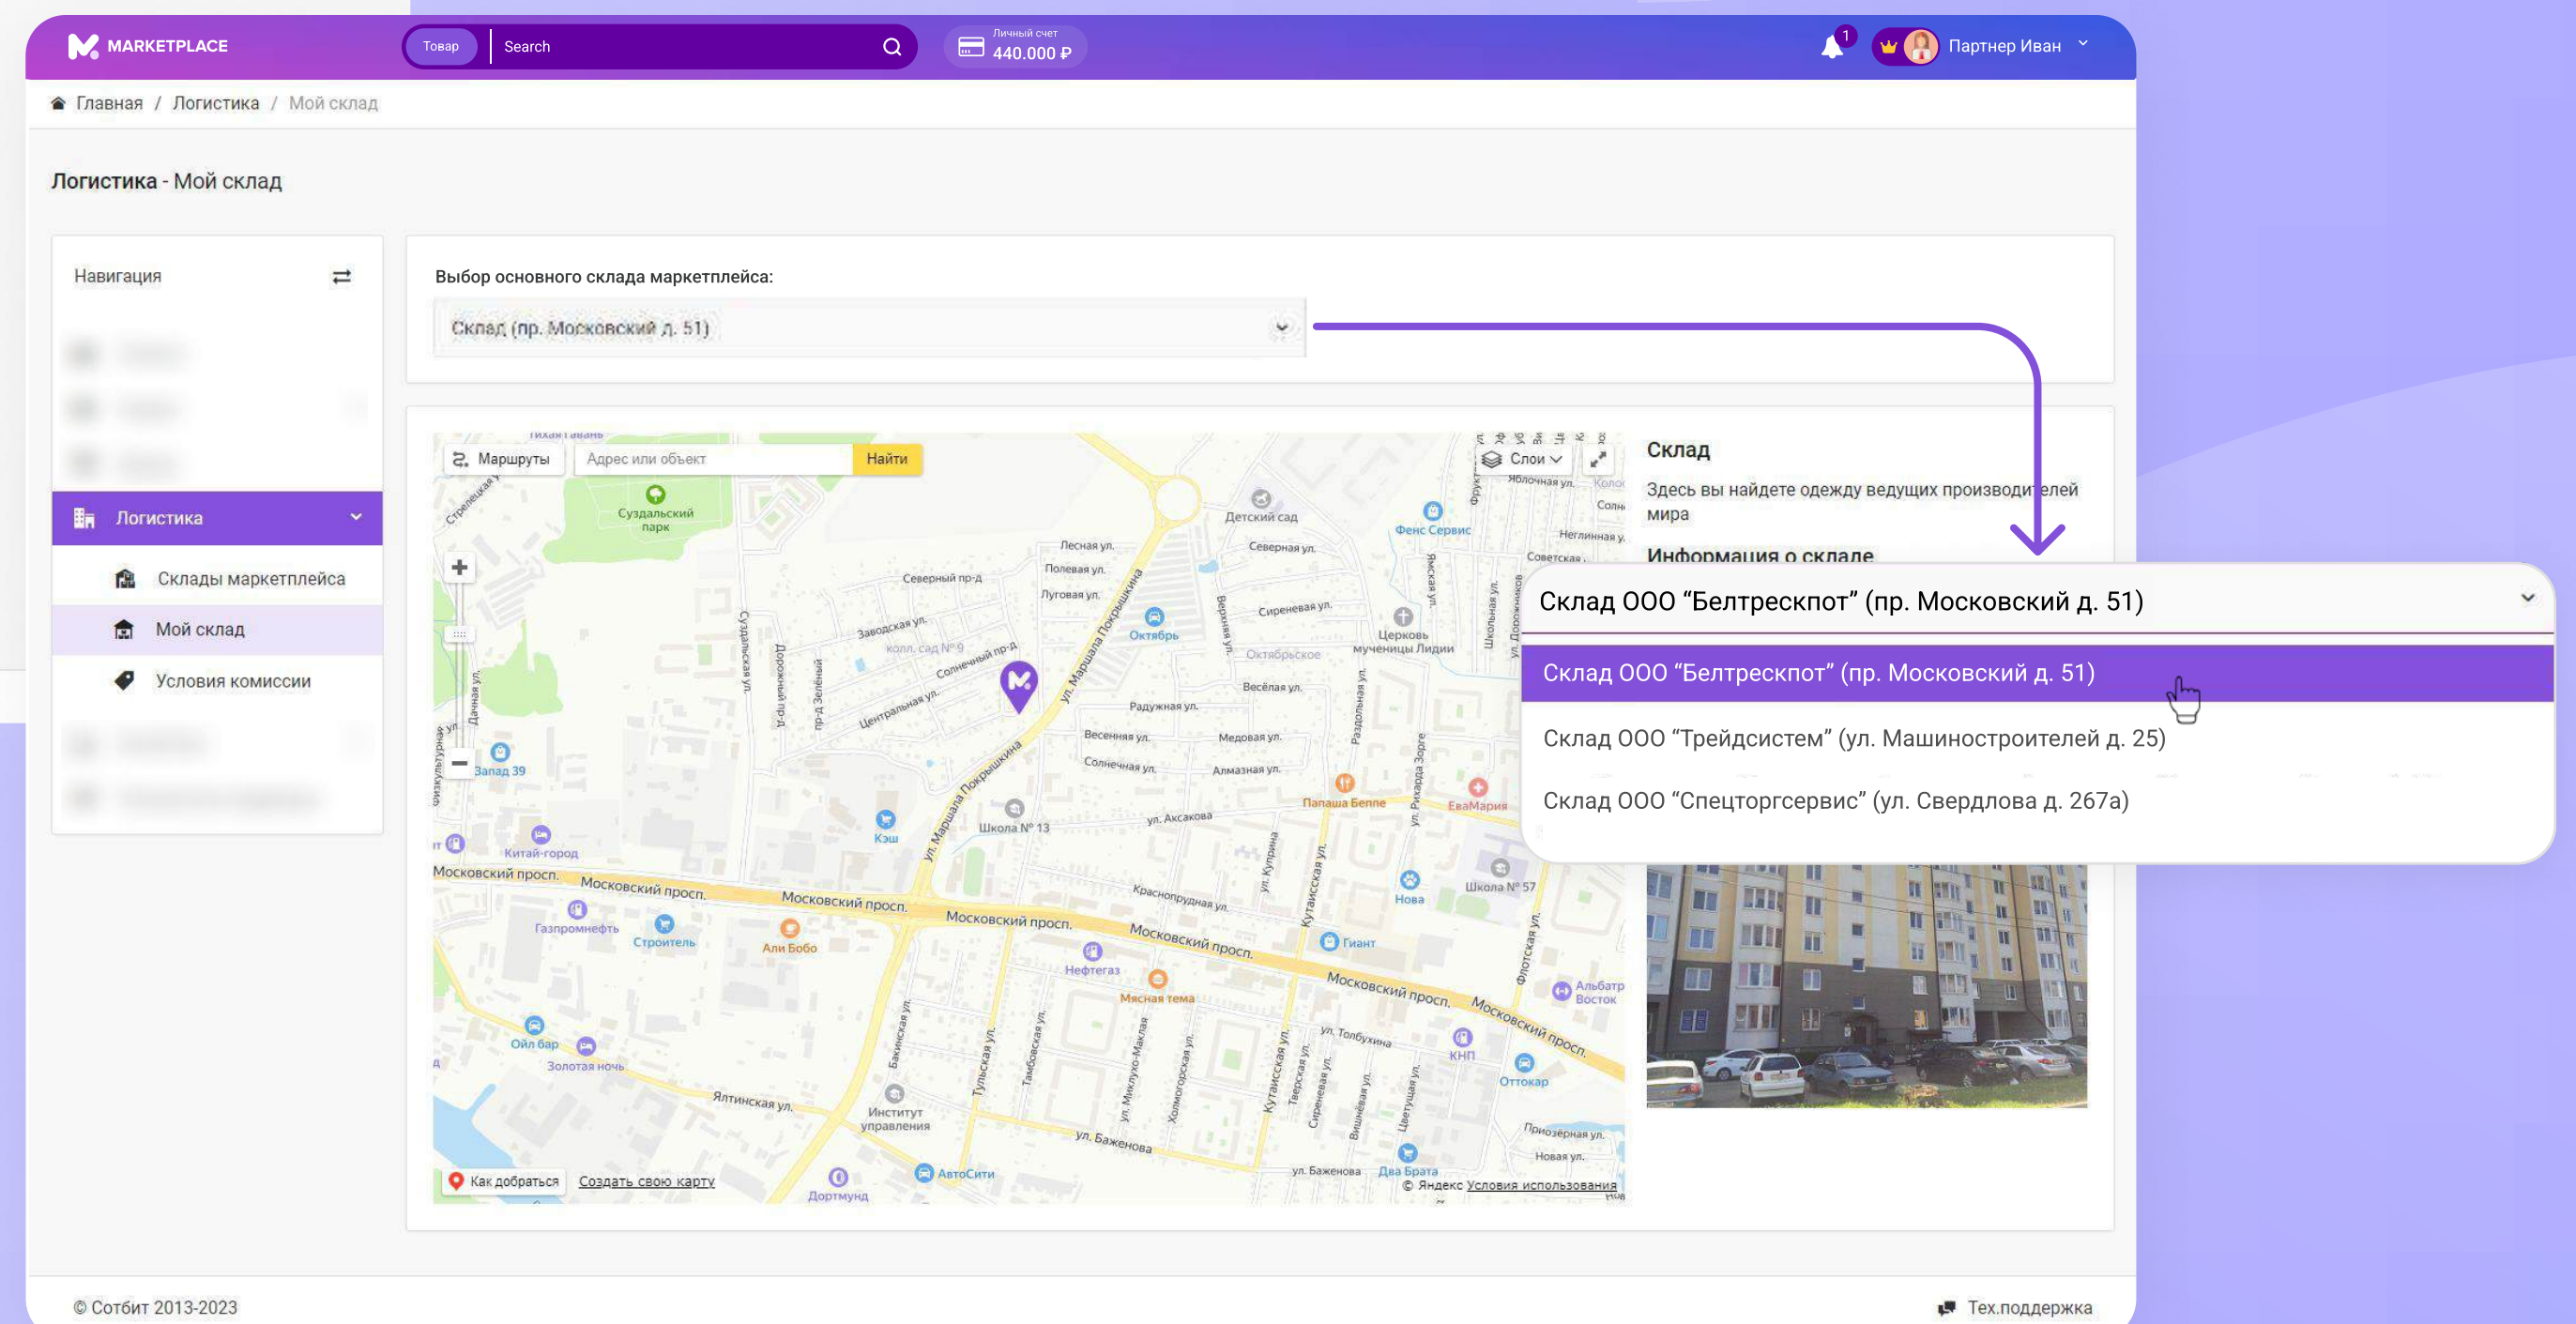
MARKETPLACE

Товар Search

Личный счет
440.000 ₽

1

Партнер Иван

Главная / Логистика / Мой склад

Логистика - Мой склад

Навигация

Логистика

Склады маркетплейса

Мой склад

Условия комиссии

Выбор основного склада маркетплейса:

Склад (пр. Московский д. 51)

Маршруты Адрес или объект Найти

Слои

Как добраться Создать свою карту

© Яндекс Условия использования

Склад

Здесь вы найдете одежду ведущих производителей мира

Информация о складе

Склад ООО “Белтрескпот” (пр. Московский д. 51)

Склад ООО “Белтрескпот” (пр. Московский д. 51)

Склад ООО “Трейдсистем” (ул. Машиностроителей д. 25)

Склад ООО “Спецторгсервис” (ул. Свердлова д. 267а)

© Сотбит 2013-2023

Тех.поддержка